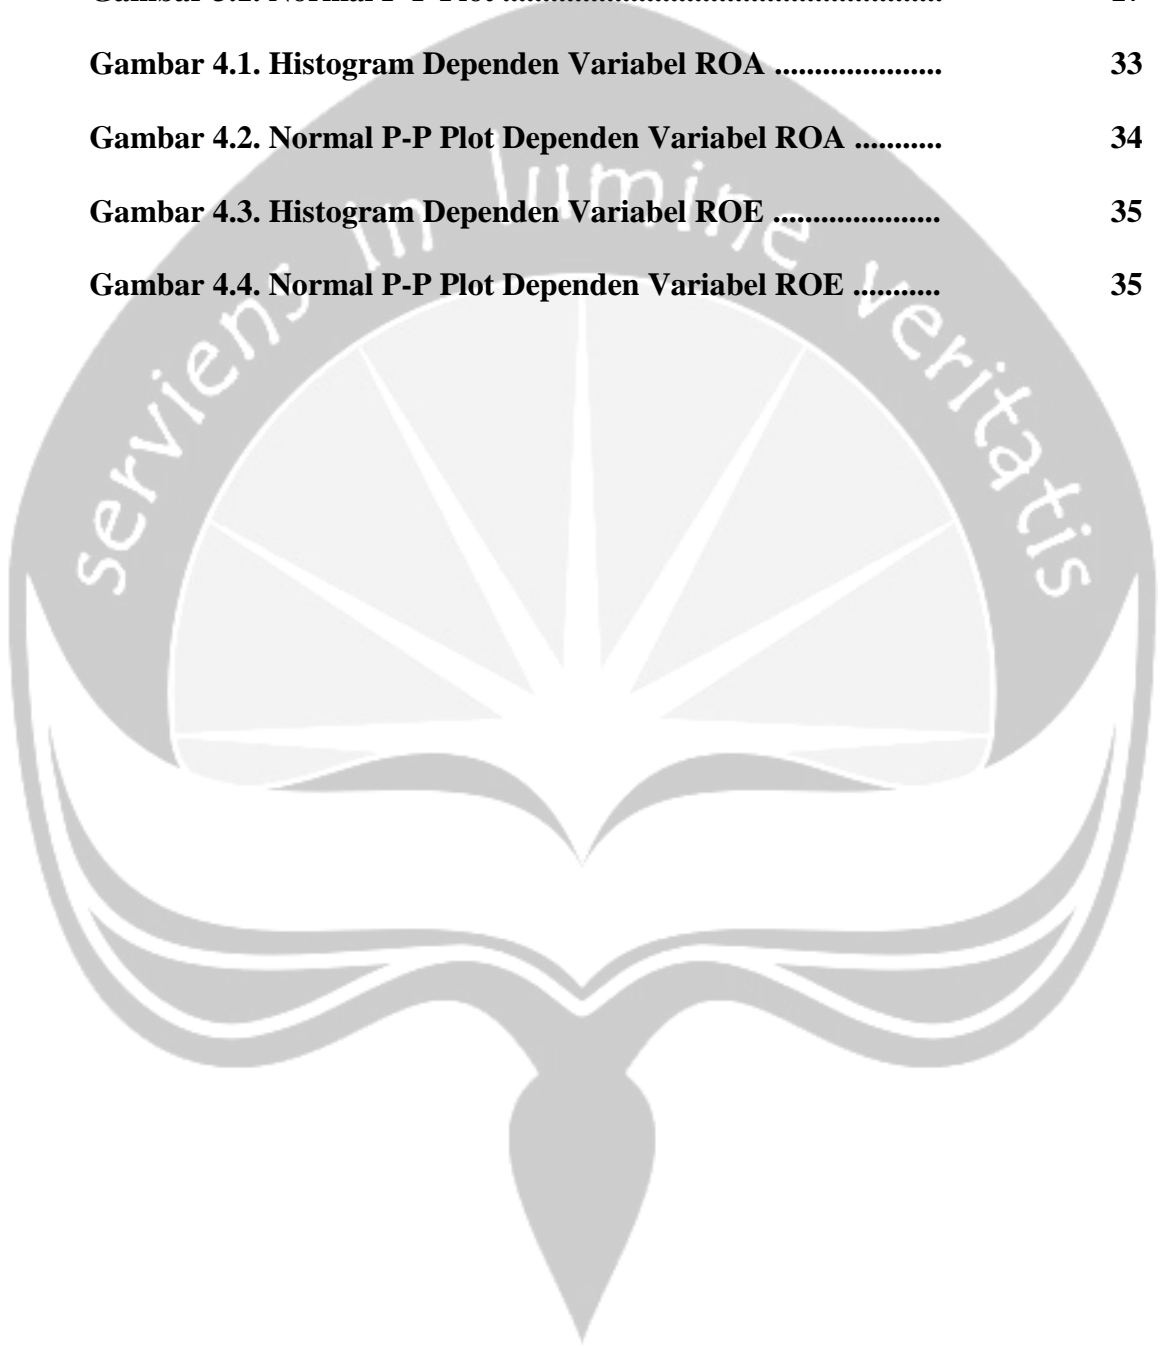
Gambar 3.1. Normal P-P Plot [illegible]

Gambar 4.1. Histogram Dependen Variabel ROA .................... 33

Gambar 4.2. Normal P-P Plot Dependen Variabel ROA ........... 34

Gambar 4.3. Histogram Dependen Variabel ROE .................... 35

Gambar 4.4. Normal P-P Plot Dependen Variabel ROE ........... 35

serviens in lumine veritatis